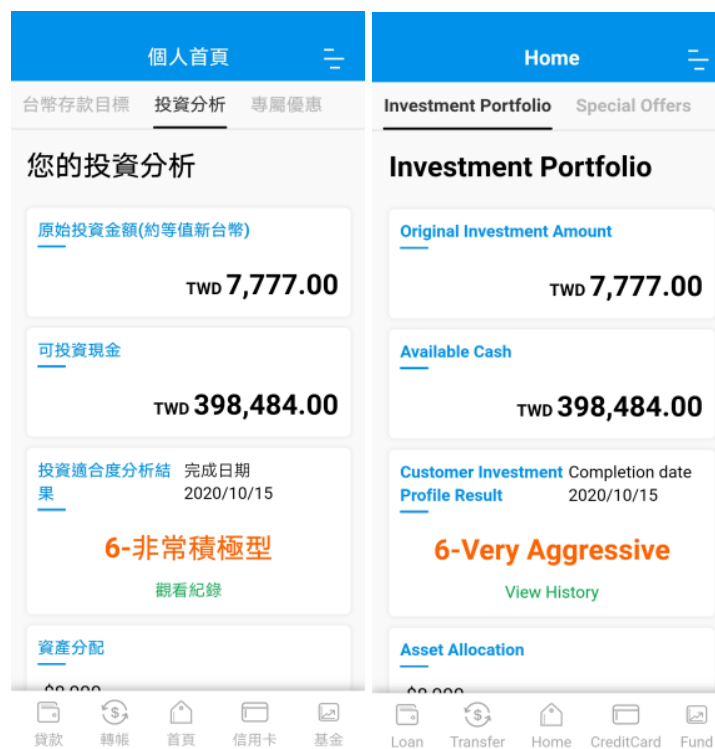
個人首頁

台幣存款目標 投資分析 專屬優惠

您的投資分析

原始投資金額(約等值新台幣)

TWD 7,777.00

可投資現金

TWD 398,484.00

投資適合度分析結果

完成日期
2020/10/15

6-非常積極型

觀看紀錄

資產分配

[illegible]

貸款 轉帳 首頁 信用卡 基金

Home

Investment Portfolio Special Offers

Investment Portfolio

Original Investment Amount

TWD 7,777.00

Available Cash

TWD 398,484.00

Customer Investment Profile Result

Completion date
2020/10/15

6-Very Aggressive

View History

Asset Allocation

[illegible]

Loan Transfer Home CreditCard Fund